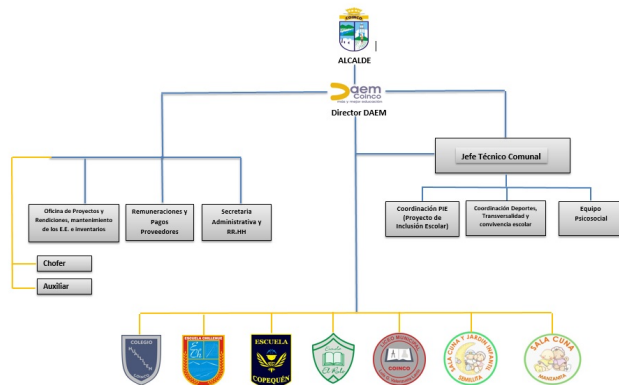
ALCALDE

daem Coinco

Director DAEM

Jefe Técnico Comunal

Oficina de Proyectos y Rendiciones, mantenimiento de los E.E. e inventarios

Remuneraciones y Pagos Proveedores

Secretaria Administrativa y RR.HH

Coordinación PIE (Proyecto de Inclusión Escolar)

Coordinación Deportes, Transversalidad y convivencia escolar

Equipo Psicosocial

Chofer

Auxiliar

COLEGIO

ESCUELA

ESCUELA COPEQUÉN

COINCO

SALA CUNA Y JARDIN INFANTIL

SALA CUNA